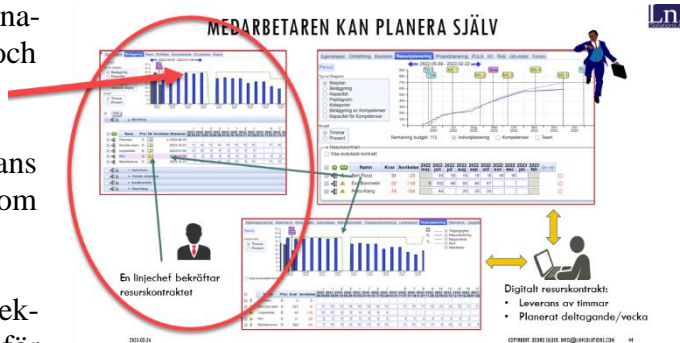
na-
och

ans
om

ek-
för

MEDARBETAREN KAN PLANERA SJÄLV

Ln

En linjechef bekräftar resurskontraktet

Digitalt resurskontrakt:
• Leverans av timmar
• Planerat deltagande/vecka

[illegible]

Remaining budget: 115

Individplanering

Kompetenser

Team

Resurskontrakt

Namn

Kvar

Avvikelse

Bert Flood

Bo Sonesson

Peter Kling

2023-02-26

COPYRIGHT: DENNIS SELDEN. INFO@LNSOLUTIONS.COM 44